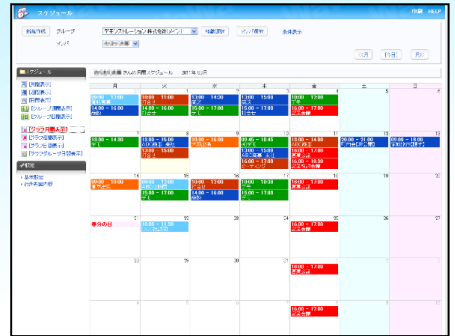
スケジュール

新規作成　グループ　テキストレーション株式会社(メイン)　グループ選択　メンバ選択　全体表示

メンバ

スケジュール

日表示
週表示
月表示
グループ週表示
グループ月表示

グループ週表示
グループ月表示

設定

〇月　〇月　月

| 月 | 火 | 水 | 木 | 金 | 土 | 日 |
|---|---|---|---|---|---|---|
| | 09:00 ~ 11:00 / 14:00 ~ 16:00 | 13:00 ~ 14:00 | 13:00 ~ 14:30 | 15:00 ~ 16:00 / 15:00 ~ 17:00 | 10:00 ~ 17:00 | 5 |
| | 09:00 ~ 11:00 / 13:00 ~ 15:00 | 9 / 13:00 ~ 15:00 | 15:00 ~ 16:00 | 10:00 ~ 15:00 / 13:00 ~ 15:00 | 10:00 ~ 17:00 | 12 |
| 14 | 09:00 ~ 11:00 | 16 / 14:00 ~ 16:00 | 17 / 15:00 ~ 16:00 | 10:00 ~ 17:00 / 15:00 ~ 17:00 | 18 | 19 |
| 21 | 10:00 ~ 11:00 | 23 | 24 | 10:00 ~ 17:00 | 26 | 27 |
| | | | | 10:00 ~ 17:00 | | |
| | | | | | | |